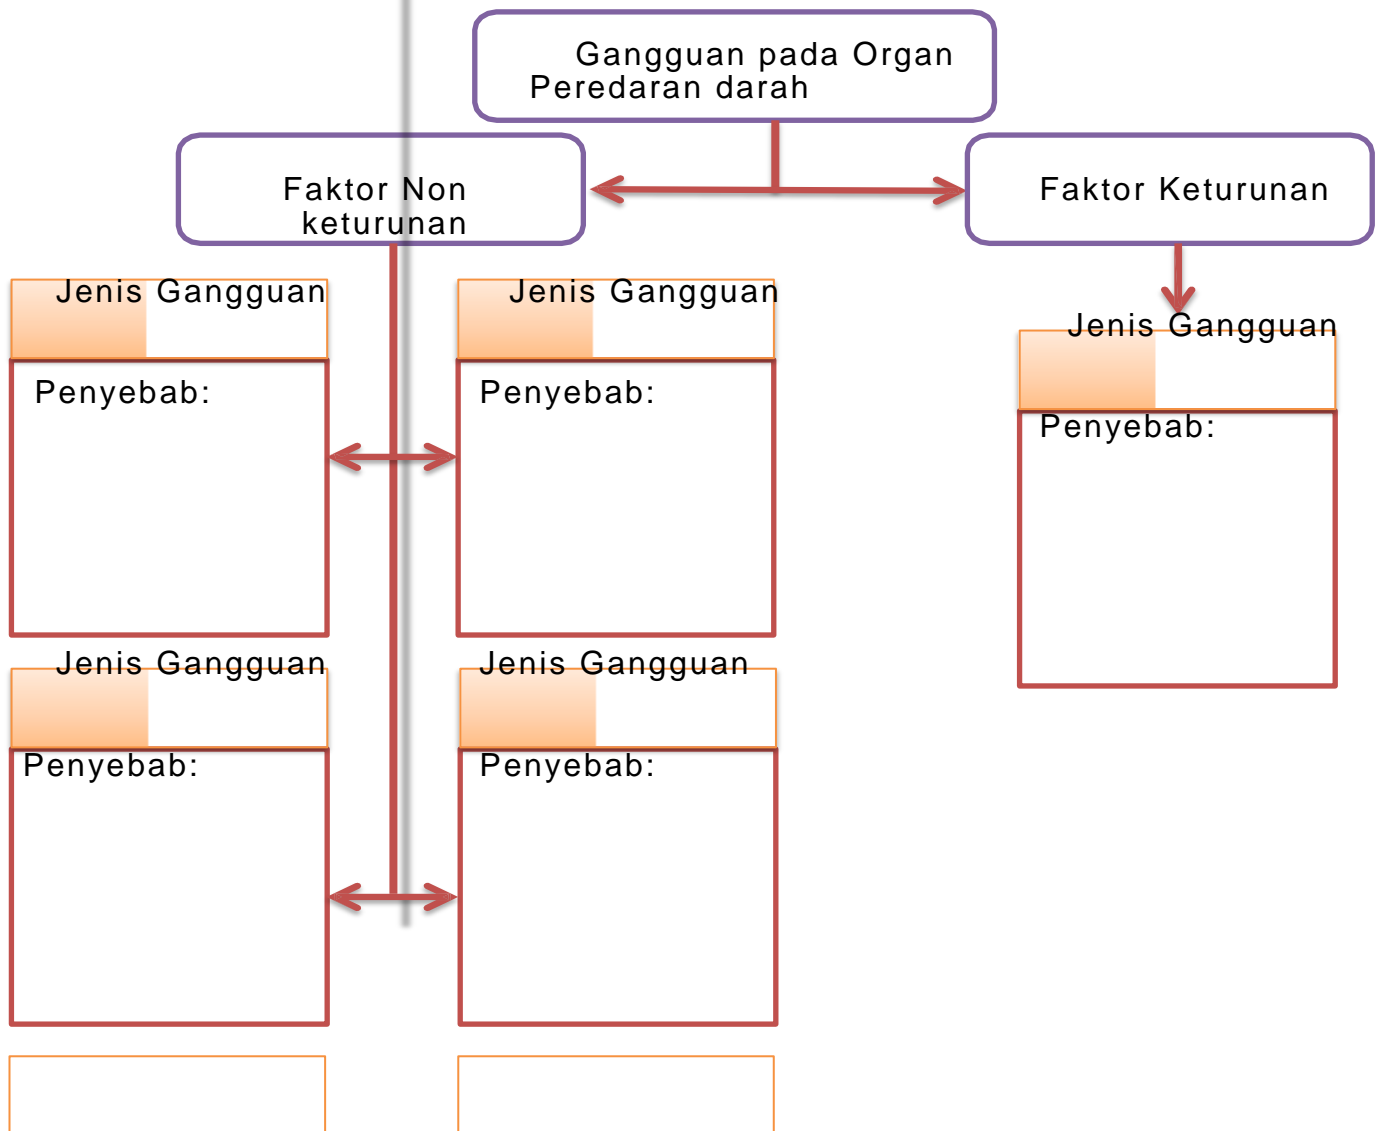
Gangguan pada Organ Peredaran darah

Faktor Non keturunan

Faktor Keturunan

Jenis Gangguan

Penyebab:

Jenis Gangguan

Penyebab:

Jenis Gangguan

Penyebab:

Jenis Gangguan

Penyebab:

Jenis Gangguan

Penyebab: